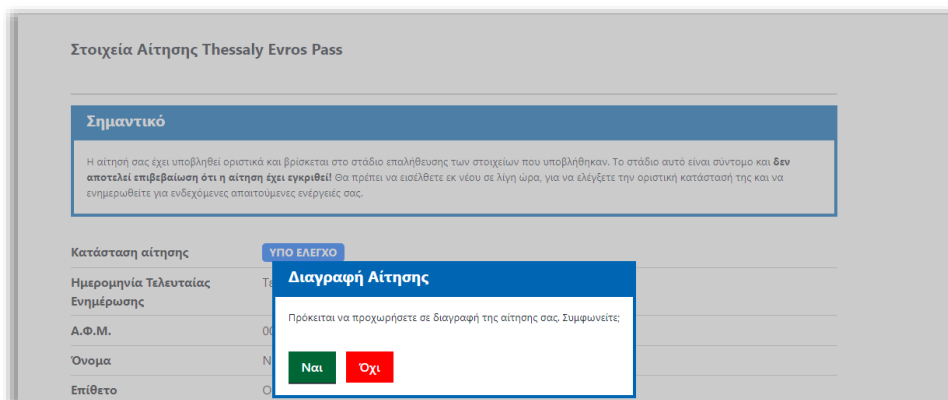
Στοιχεία Αίτησης Thessaly Evros Pass

Σημαντικό

Η αίτησή σας έχει υποβληθεί οριστικά και βρίσκεται στο στάδιο επαλήθευσης των στοιχείων που υποβλήθηκαν. Το στάδιο αυτό είναι σύντομο και **δεν αποτελεί επιβεβαίωση ότι η αίτηση έχει εγκριθεί!** Θα πρέπει να εισέλθετε εκ νέου σε λίγη ώρα, για να ελέγξετε την οριστική κατάστασή της και να ενημερωθείτε για ενδεχόμενες απαιτούμενες ενέργειές σας.

Κατάσταση αίτησης ΥΠΟ ΕΛΕΓΧΟ

Ημερομηνία Τελευταίας Ενημέρωσης Τε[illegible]

Α.Φ.Μ. 00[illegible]

Όνομα Ν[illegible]

Επίθετο Ο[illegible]

Διαγραφή Αίτησης

Πρόκειται να προχωρήσετε σε διαγραφή της αίτησης σας. Συμφωνείτε;

Ναι Όχι